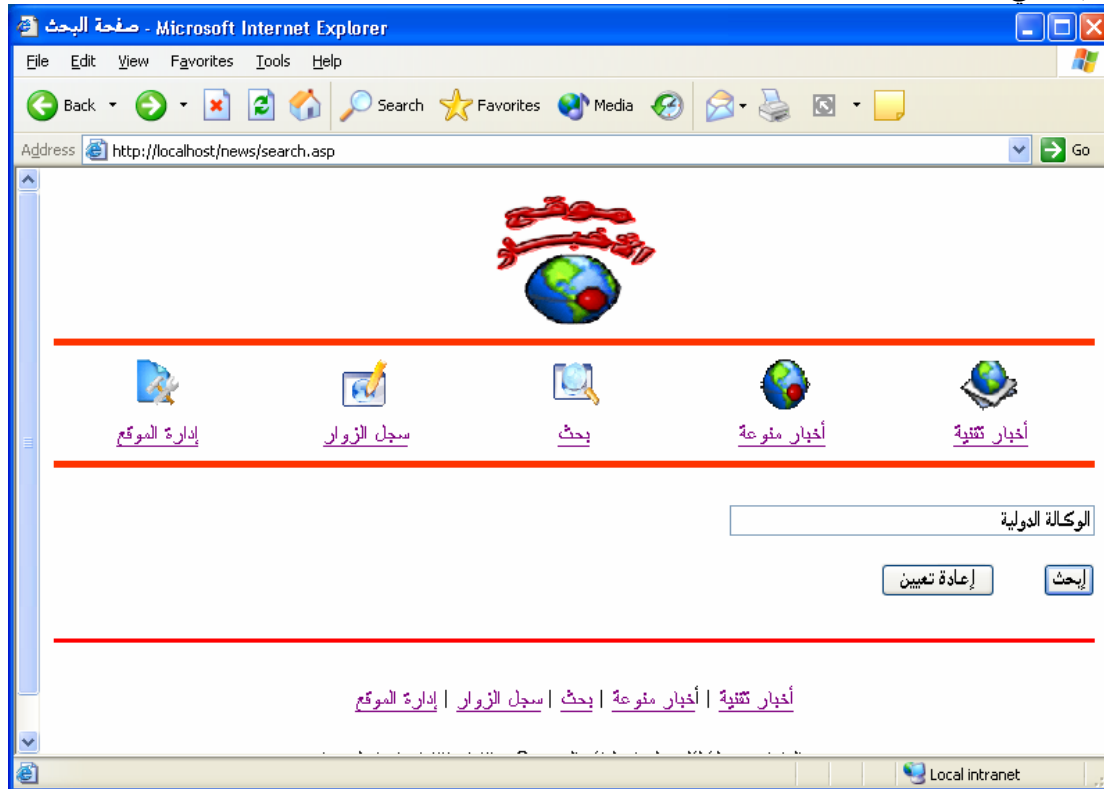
صفحة البحث - Microsoft Internet Explorer

File Edit View Favorites Tools Help

Back Search Favorites Media

Address http://localhost/news/search.asp Go

موقع الأخبار

أخبار تقنية أخبار منوعة بحث سجل الزوار إدارة الموقع

الوكالة الدولية

إبحث إعادة تعيين

أخبار تقنية | أخبار منوعة | بحث | سجل الزوار | إدارة الموقع

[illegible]

Local intranet